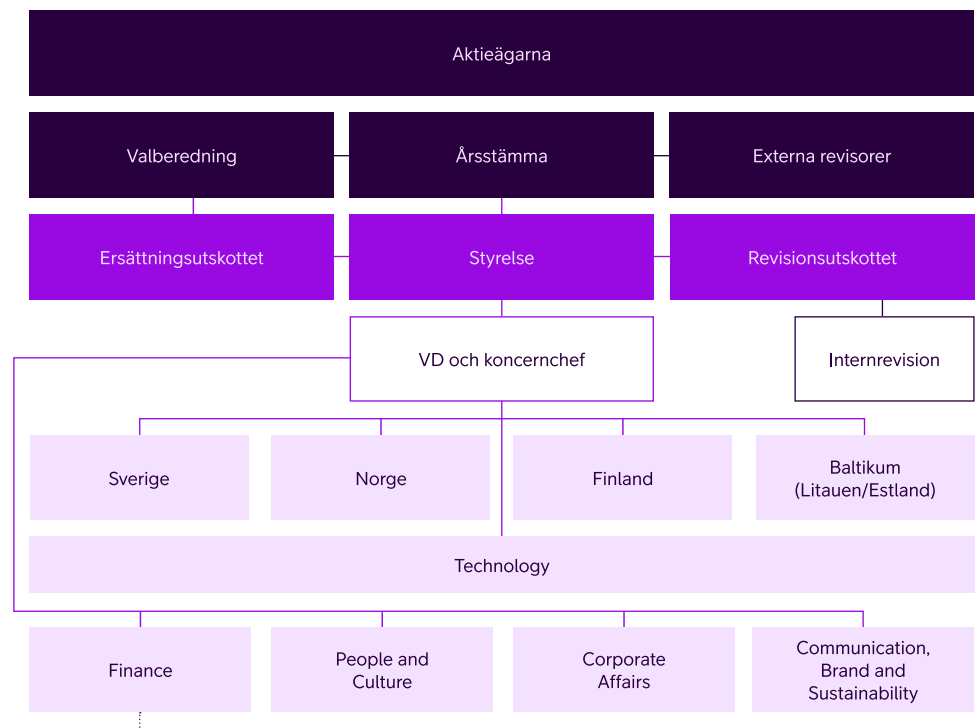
Aktieägarna

Valberedning

Årsstämma

Externa revisorer

Ersättningsutskottet

Styrelse

Revisionsutskottet

VD och koncernchef

Internrevision

Sverige

Norge

Finland

Baltikum (Litauen/Estland)

Technology

Finance

People and Culture

Corporate Affairs

Communication, Brand and Sustainability